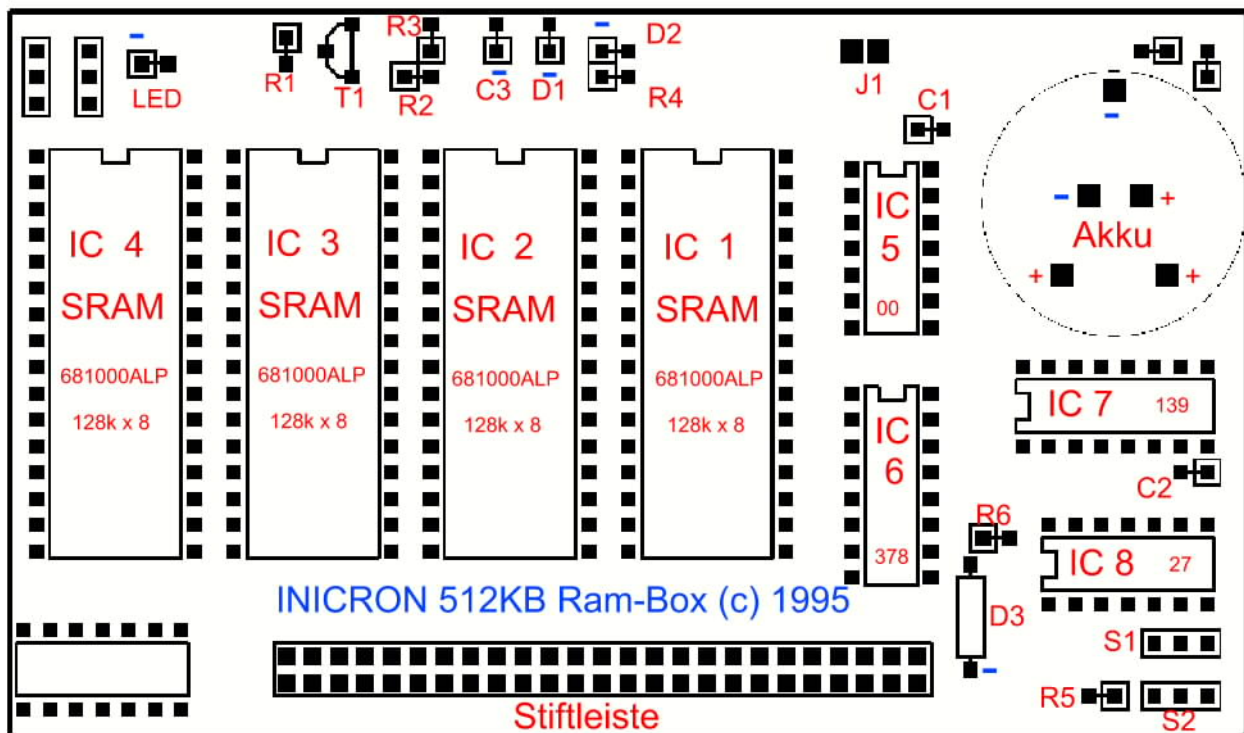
-
LED
R1
T1
R3
R2
C3
-
D1
-
-
D2
R4
J1
C1
-
-
-
+
Akku
+
+
IC 4
SRAM
681000ALP
128k x 8
IC 3
SRAM
681000ALP
128k x 8
IC 2
SRAM
681000ALP
128k x 8
IC 1
SRAM
681000ALP
128k x 8
IC 5
00
IC 6
378
IC 7
139
C2
R6
IC 8
27
D3
-
S1
R5
S2
INICRON 512KB Ram-Box (c) 1995
Stiftleiste